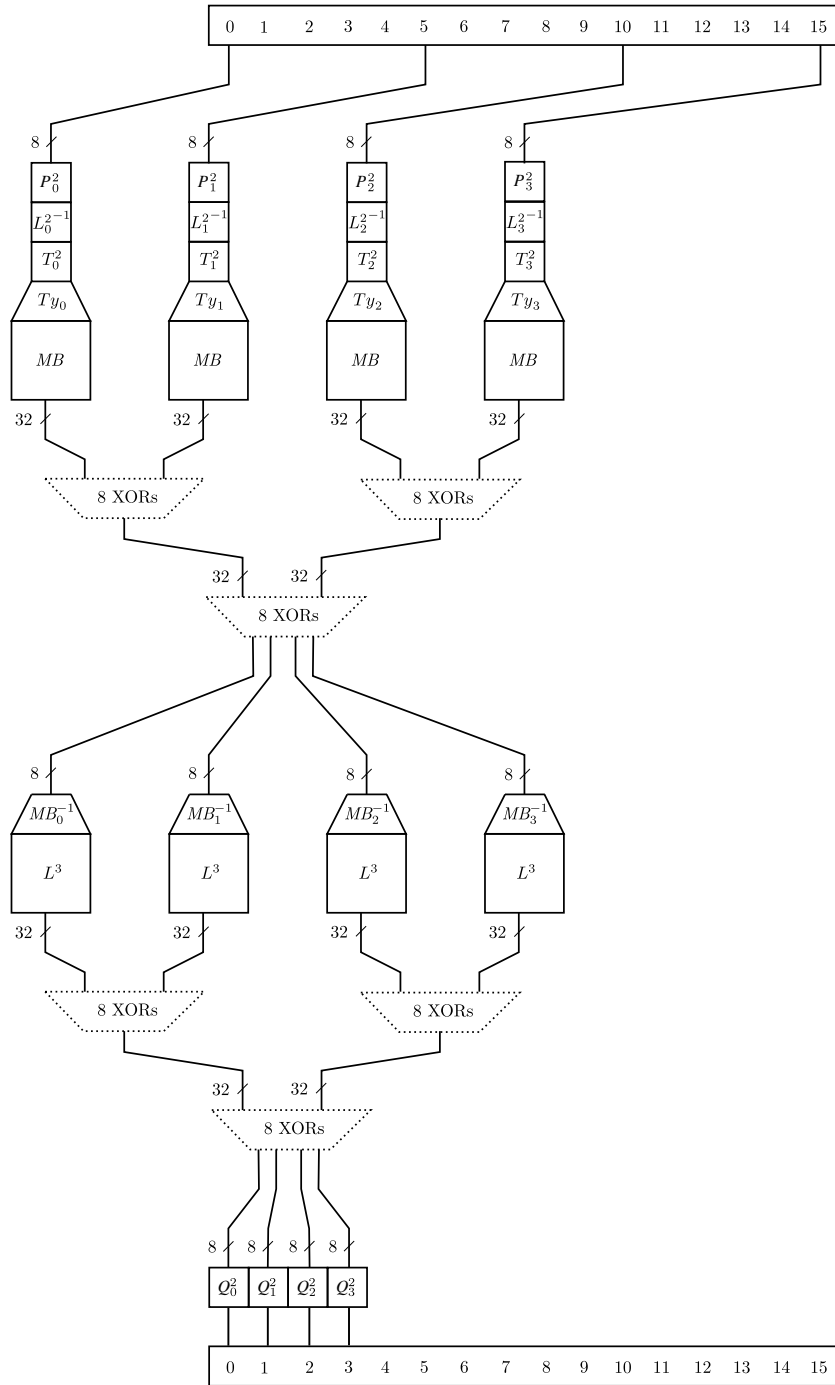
0 1 2 3 4 5 6 7 8 9 10 11 12 13 14 15

8 8 8 8

$P_0^2$ $P_1^2$ $P_2^2$ $P_3^2$

$L_0^{2^{-1}}$ $L_1^{2^{-1}}$ $L_2^{2^{-1}}$ $L_3^{2^{-1}}$

$T_0^2$ $T_1^2$ $T_2^2$ $T_3^2$

$Ty_0$ $Ty_1$ $Ty_2$ $Ty_3$

$MB$ $MB$ $MB$ $MB$

32 32 32 32

8 XORs 8 XORs

32 32

8 XORs

8 8 8 8

$MB_0^{-1}$ $MB_1^{-1}$ $MB_2^{-1}$ $MB_3^{-1}$

$L^3$ $L^3$ $L^3$ $L^3$

32 32 32 32

8 XORs 8 XORs

32 32

8 XORs

8 8 8 8

$Q_0^2$ $Q_1^2$ $Q_2^2$ $Q_3^2$

0 1 2 3 4 5 6 7 8 9 10 11 12 13 14 15